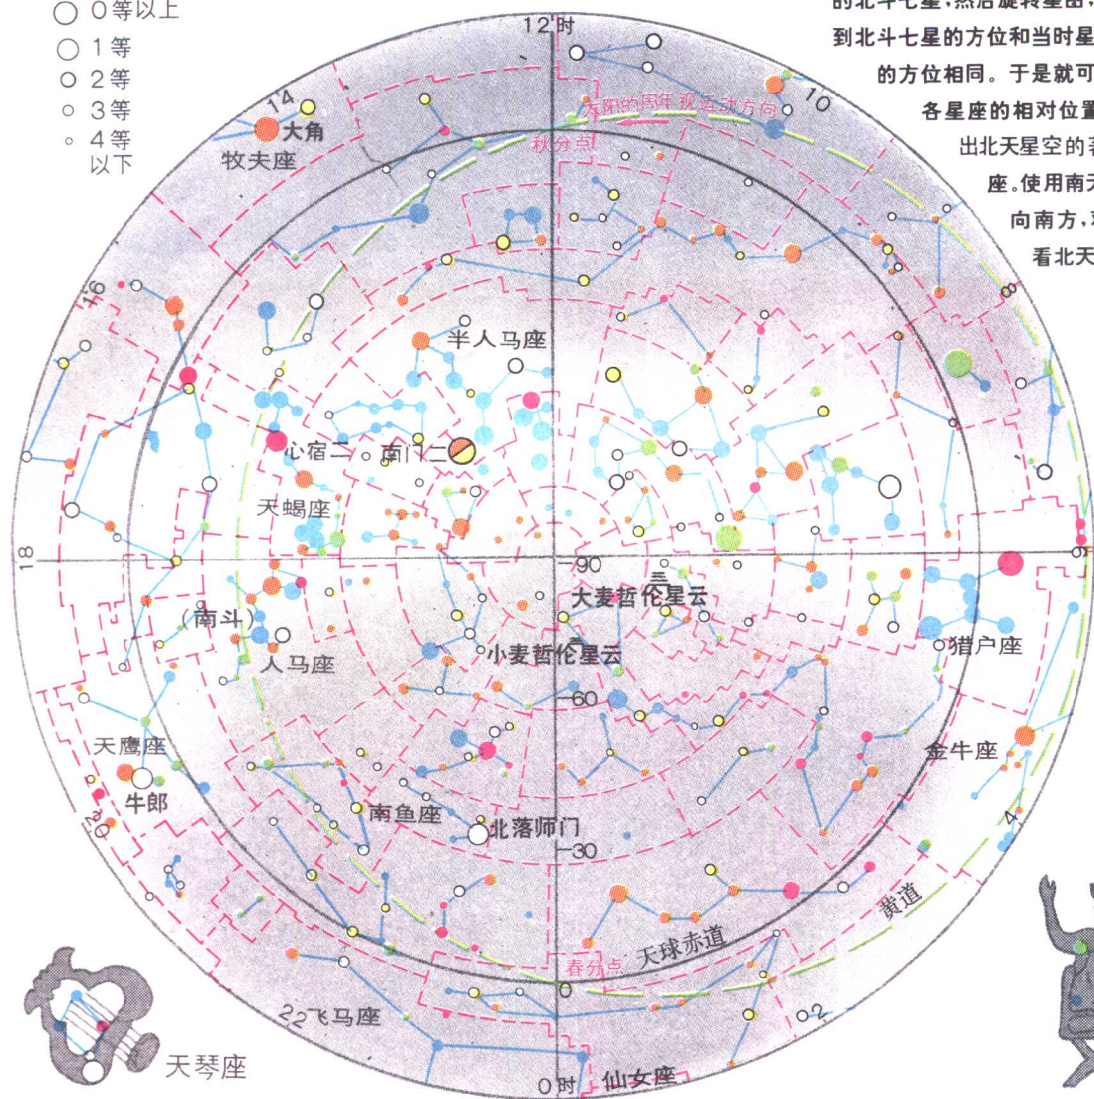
0等以上
1等
2等
3等
4等以下

的北斗七星，然后旋转星图，
到北斗七星的方位和当时星
的方位相同。于是就可
各星座的相对位置
出北天星空的
座。使用南
向南方，
看北天

12时
10
太阳的周年视运动方向
秋分点
14
大角
牧夫座
16
8
半人马座
心宿二
南门二
天蝎座
18
-90
大麦哲伦星云
(南斗)
人马座
小麦哲伦星云
猎户座
-60
天鹰座
金牛座
牛郎
南鱼座
20
北落师门
-30
4
黄道
春分点
天球赤道
0
2
22
飞马座
天琴座
0时
仙女座